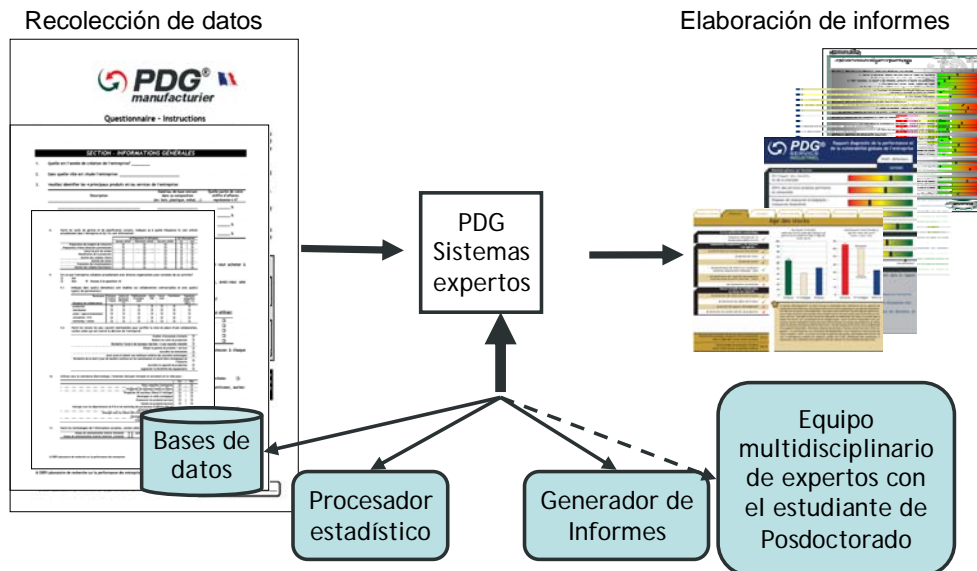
Recolección de datos

Elaboración de informes

PDG® manufacturier

Questionnaire - Instructions

SECTION : INFORMATIONS GÉNÉRALES

PDG Sistemas expertos

Bases de datos

Procesador estadístico

Generador de Informes

Equipo multidisciplinario de expertos con el estudiante de Posdoctorado